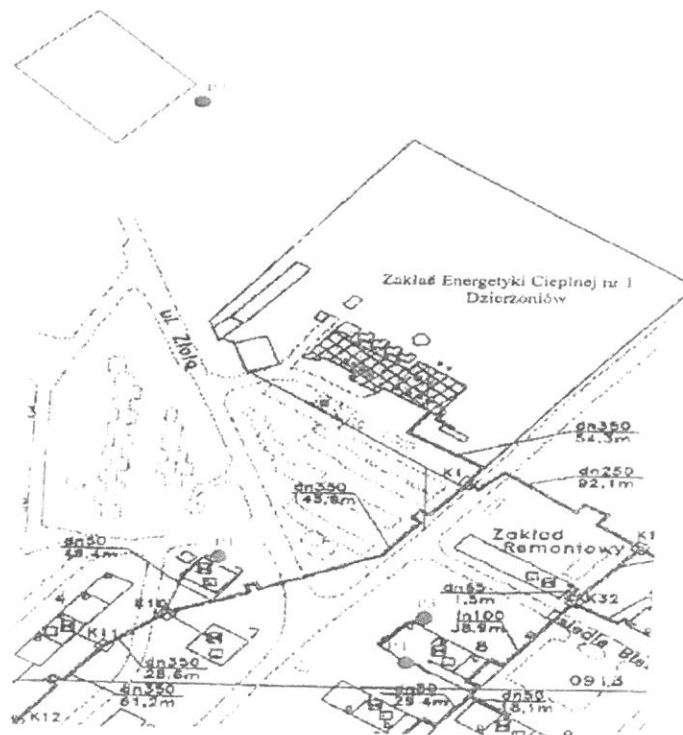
Zakład Energetyki Cieplnej nr 1 Dzierżoniów

ul. Zbożowa

dn350
54,3m

K1

dn250
92,1m

dn350
45,8m

Zakład Remontowy

K1

dn50
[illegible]

K10

K11

dn65
1,5m

K32

dn100
38,9m

dn350
28,6m

dn350
61,2m

dn50
29,4m

dn50
18,1m

K12

09 1,3